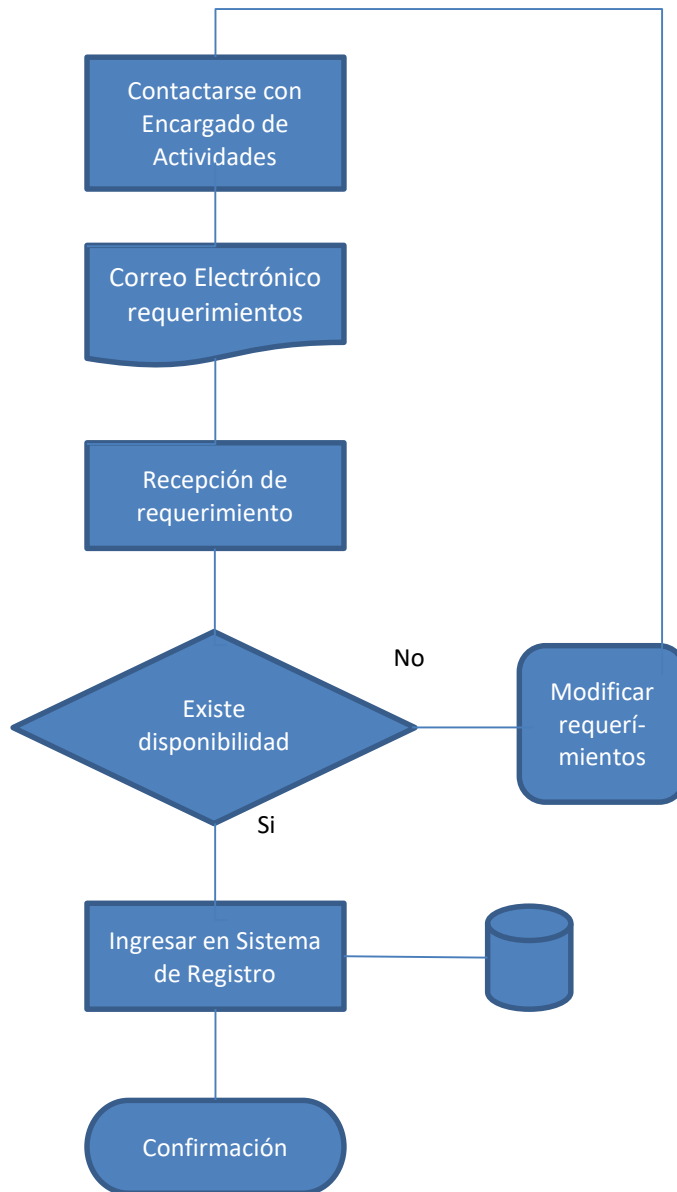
Contactarse con Encargado de Actividades

Correo Electrónico requerimientos

Recepción de requerimiento

No

Existe disponibilidad

Modificar requerímientos

Si

Ingresar en Sistema de Registro

Confirmación